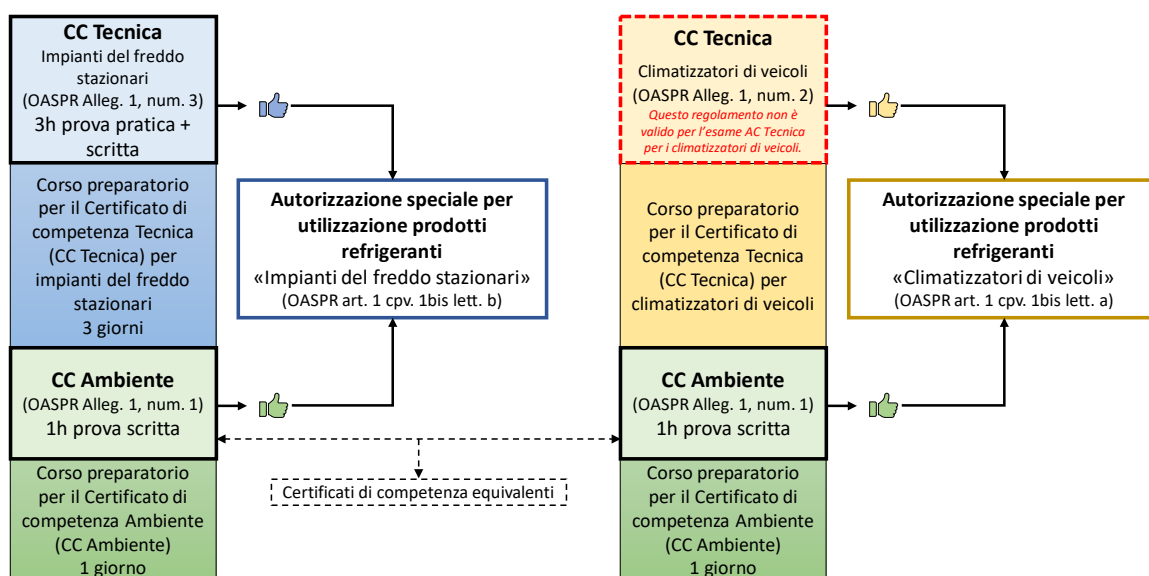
CC Tecnica
Impianti del freddo stazionari
(OASPR Alleg. 1, num. 3)
3h prova pratica + scritta

Corso preparatorio per il Certificato di competenza Tecnica (CC Tecnica) per impianti del freddo stazionari
3 giorni

Autorizzazione speciale per utilizzazione prodotti refrigeranti
«Impianti del freddo stazionari»
(OASPR art. 1 cpv. 1bis lett. b)

CC Ambiente
(OASPR Alleg. 1, num. 1)
1h prova scritta

Corso preparatorio per il Certificato di competenza Ambiente (CC Ambiente)
1 giorno

Certificati di competenza equivalenti

CC Tecnica
Climatizzatori di veicoli
(OASPR Alleg. 1, num. 2)
Questo regolamento non è valido per l'esame AC Tecnica per i climatizzatori di veicoli.

Corso preparatorio per il Certificato di competenza Tecnica (CC Tecnica) per climatizzatori di veicoli

Autorizzazione speciale per utilizzazione prodotti refrigeranti
«Climatizzatori di veicoli»
(OASPR art. 1 cpv. 1bis lett. a)

CC Ambiente
(OASPR Alleg. 1, num. 1)
1h prova scritta

Corso preparatorio per il Certificato di competenza Ambiente (CC Ambiente)
1 giorno